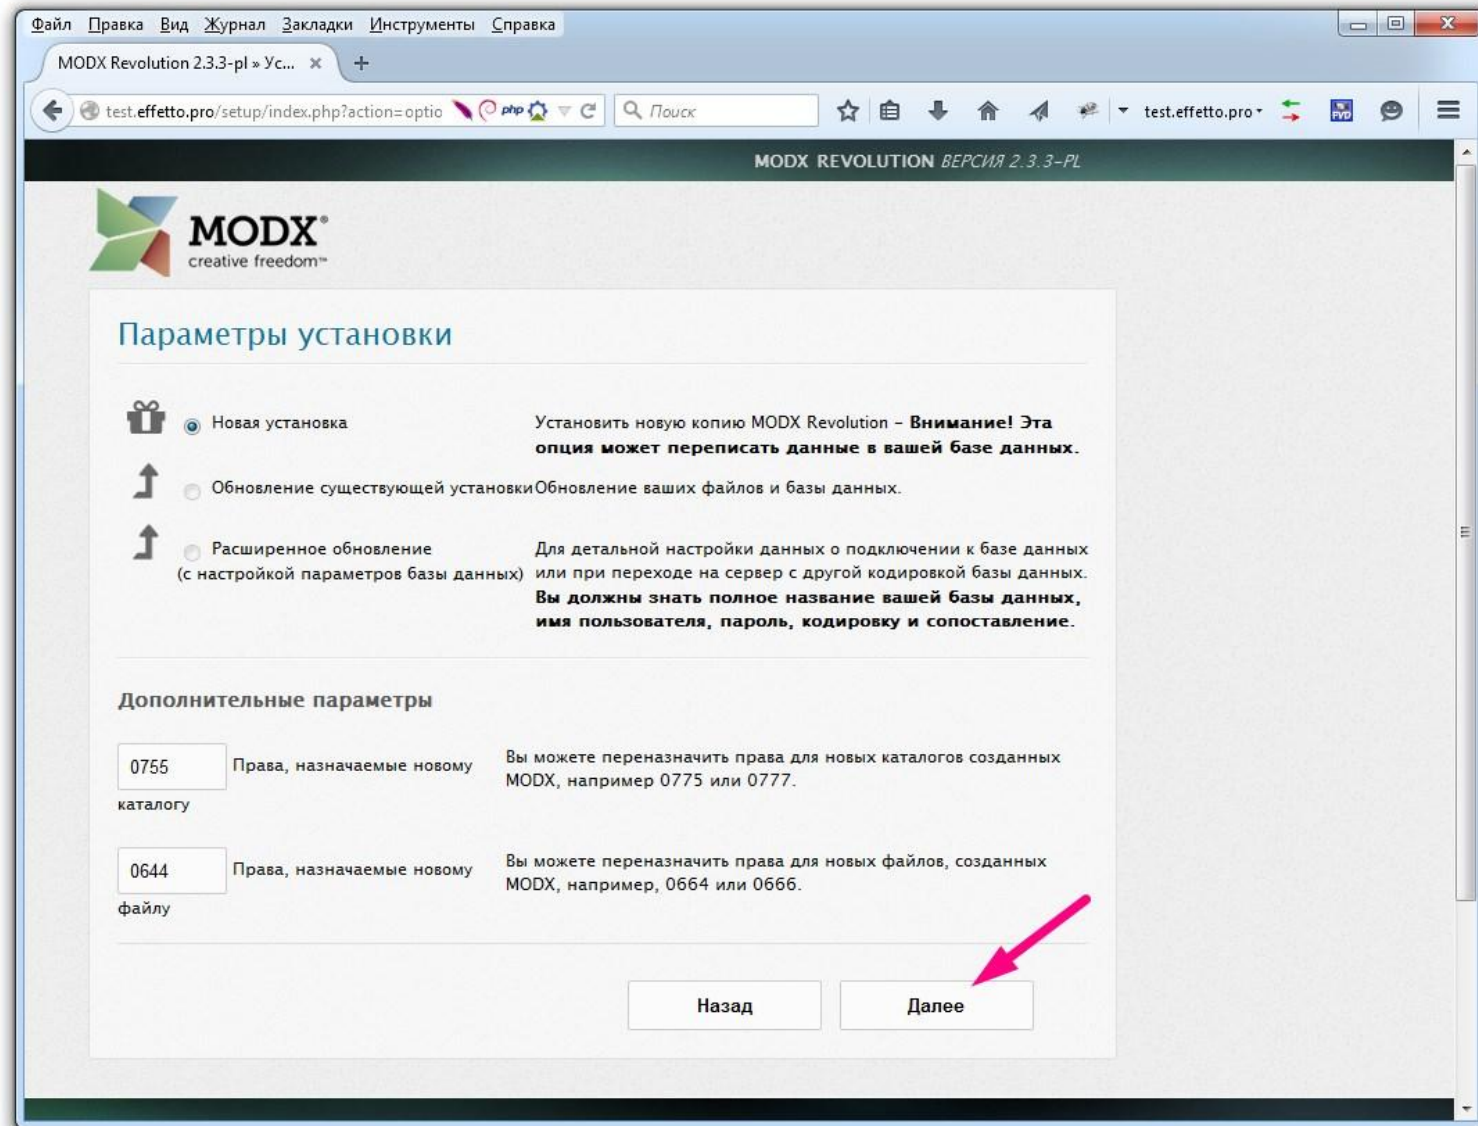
Файл Правка Вид Журнал Закладки Инструменты Справка

MODX Revolution 2.3.3-pl » Ус...

test.effetto.pro/setup/index.php?action=optio

Поиск

test.effetto.pro

MODX REVOLUTION ВЕРСИЯ 2.3.3-PL

MODX
creative freedom

Параметры установки

Новая установка

Установить новую копию MODX Revolution – **Внимание! Эта опция может переписать данные в вашей базе данных.**

Обновление существующей установки

Обновление ваших файлов и базы данных.

Расширенное обновление (с настройкой параметров базы данных)

Для детальной настройки данных о подключении к базе данных или при переходе на сервер с другой кодировкой базы данных. **Вы должны знать полное название вашей базы данных, имя пользователя, пароль, кодировку и сопоставление.**

Дополнительные параметры

0755

Права, назначаемые новому каталогу

Вы можете переназначить права для новых каталогов созданных MODX, например 0775 или 0777.

0644

Права, назначаемые новому файлу

Вы можете переназначить права для новых файлов, созданных MODX, например, 0664 или 0666.

Назад

Далее